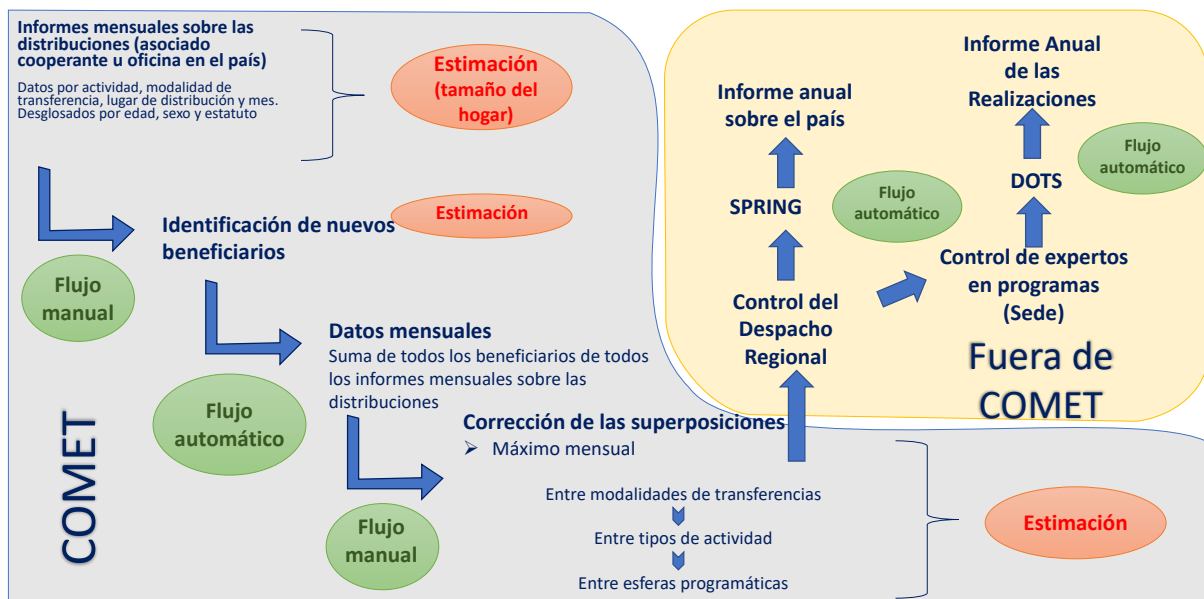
Informes mensuales sobre las distribuciones (asociado cooperante u oficina en el país)

Datos por actividad, modalidad de transferencia, lugar de distribución y mes. Desglosados por edad, sexo y estatuto

Estimación (tamaño del hogar)

Identificación de nuevos beneficiarios

Estimación

Flujo manual

Datos mensuales
Suma de todos los beneficiarios de todos los informes mensuales sobre las distribuciones

Flujo automático

Corrección de las superposiciones
➤ Máximo mensual

Entre modalidades de transferencias
Entre tipos de actividad
Entre esferas programáticas

Flujo manual

Estimación

COMET

Informe anual sobre el país

SPRING

Control del Despacho Regional

Flujo automático

Informe Anual de las Realizaciones

DOTS

Flujo automático

Control de expertos en programas (Sede)

Fuera de COMET